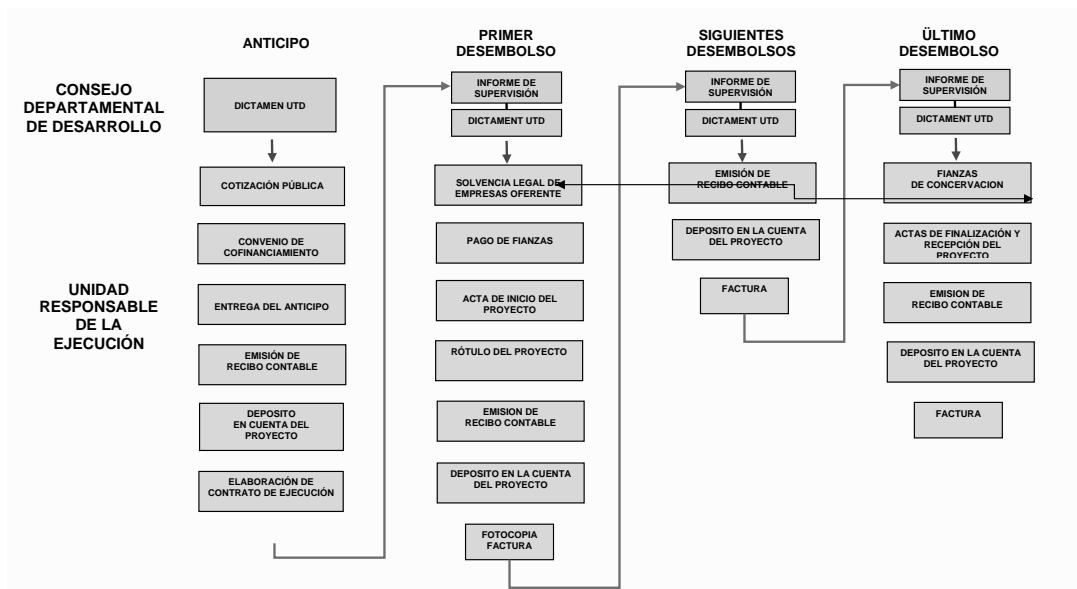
CONSEJO DEPARTAMENTAL DE DESARROLLO

UNIDAD RESPONSABLE DE LA EJECUCIÓN

ANTICIPO

DICTAMEN UTD

COTIZACIÓN PÚBLICA

CONVENIO DE COFINANCIAMIENTO

ENTREGA DEL ANTICIPO

EMISIÓN DE RECIBO CONTABLE

DEPOSITO EN CUENTA DEL PROYECTO

ELABORACIÓN DE CONTRATO DE EJECUCIÓN

PRIMER DESEMBOLSO

INFORME DE SUPERVISIÓN

DICTAMENT UTD

SOLVENCIA LEGAL DE EMPRESAS OFERENTE

PAGO DE FIANZAS

ACTA DE INICIO DEL PROYECTO

RÓTULO DEL PROYECTO

EMISION DE RECIBO CONTABLE

DEPOSITO EN LA CUENTA DEL PROYECTO

FOTOCOPIA FACTURA

SIGUIENTES DESEMBOLSOS

INFORME DE SUPERVISIÓN

DICTAMENT UTD

EMISIÓN DE RECIBO CONTABLE

DEPOSITO EN LA CUENTA DEL PROYECTO

FACTURA

ÚLTIMO DESEMBOLSO

INFORME DE SUPERVISIÓN

DICTAMENT UTD

FIANZAS DE CONCERVACION

ACTAS DE FINALIZACIÓN Y RECEPCIÓN DEL PROYECTO

EMISION DE RECIBO CONTABLE

DEPOSITO EN LA CUENTA DEL PROYECTO

FACTURA